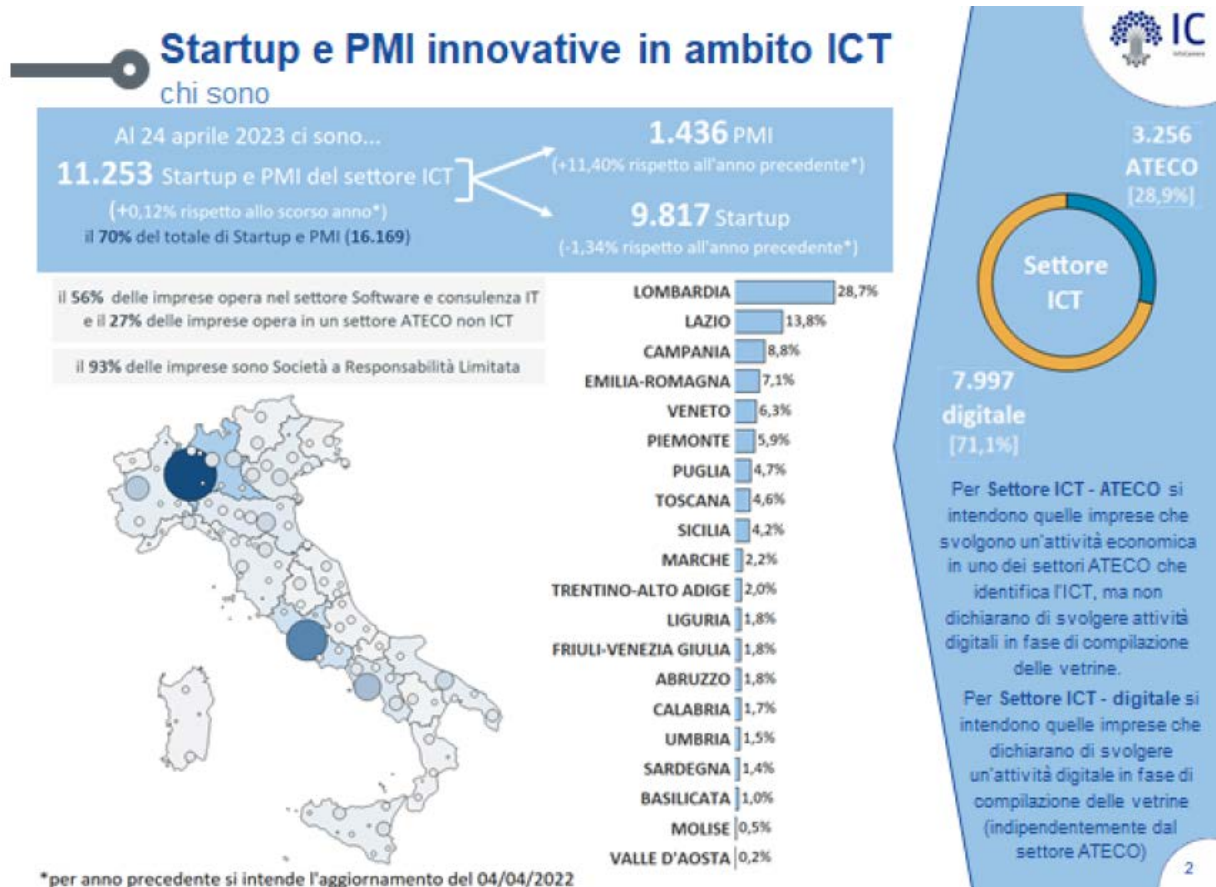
Startup e PMI innovative in ambito ICT
chi sono

Al 24 aprile 2023 ci sono...
11.253 Startup e PMI del settore ICT
(+0,12% rispetto allo scorso anno*)
il 70% del totale di Startup e PMI (16.169)

1.436 PMI
(+11,40% rispetto all'anno precedente*)

9.817 Startup
(-1,34% rispetto all'anno precedente*)

il 56% delle imprese opera nel settore Software e consulenza IT e il 27% delle imprese opera in un settore ATECO non ICT

il 93% delle imprese sono Società a Responsabilità Limitata

| Regione | % |
|---|---|
| LOMBARDIA | 28,7% |
| LAZIO | 13,8% |
| CAMPANIA | 8,8% |
| EMILIA-ROMAGNA | 7,1% |
| VENETO | 6,3% |
| PIEMONTE | 5,9% |
| PUGLIA | 4,7% |
| TOSCANA | 4,6% |
| SICILIA | 4,2% |
| MARCHE | 2,2% |
| TRENTINO-ALTO ADIGE | 2,0% |
| LIGURIA | 1,8% |
| FRIULI-VENEZIA GIULIA | 1,8% |
| ABRUZZO | 1,8% |
| CALABRIA | 1,7% |
| UMBRIA | 1,5% |
| SARDEGNA | 1,4% |
| BASILICATA | 1,0% |
| MOLISE | 0,5% |
| VALLE D'AOSTA | 0,2% |

*per anno precedente si intende l'aggiornamento del 04/04/2022

IC
InfoCamere

3.256
ATECO
[28,9%]

Settore ICT

7.997
digitale
[71,1%]

Per Settore ICT - ATECO si intendono quelle imprese che svolgono un'attività economica in uno dei settori ATECO che identifica l'ICT, ma non dichiarano di svolgere attività digitali in fase di compilazione delle vetrine.

Per Settore ICT - digitale si intendono quelle imprese che dichiarano di svolgere un'attività digitale in fase di compilazione delle vetrine (indipendentemente dal settore ATECO)

2